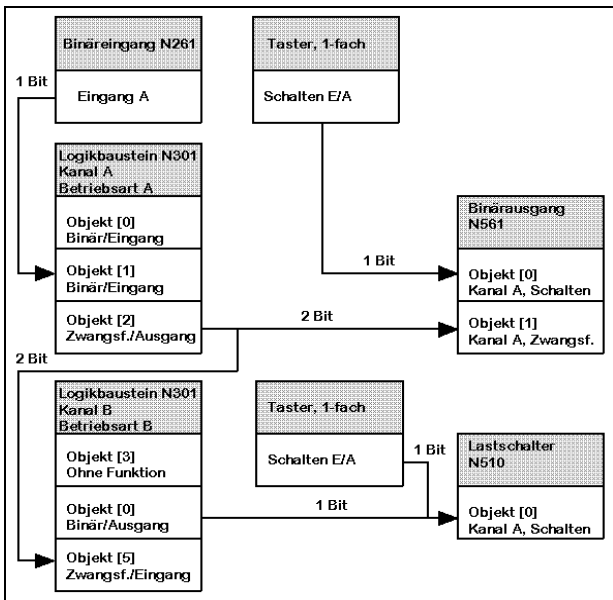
Binäreingang N261

1 Bit

Eingang A

Taster, 1-fach

Schalten E/A

Logikbaustein N301
Kanal A
Betriebsart A

Objekt [0]
Binär/Eingang

Objekt [1]
Binär/Eingang

Objekt [2]
Zwangsf./Ausgang

Binärausgang
N561

1 Bit

Objekt [0]
Kanal A, Schalten

2 Bit

Objekt [1]
Kanal A, Zwangsf.

2 Bit

Logikbaustein N301
Kanal B
Betriebsart B

Objekt [3]
Ohne Funktion

Objekt [0]
Binär/Ausgang

Objekt [5]
Zwangsf./Eingang

Taster, 1-fach

Schalten E/A

1 Bit

Lastschalter
N510

1 Bit

Objekt [0]
Kanal A, Schalten